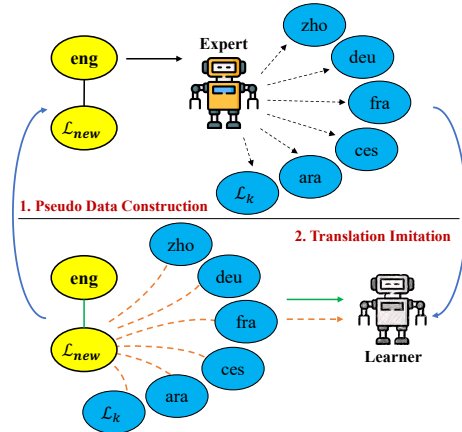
eng

$\mathcal{L}_{new}$

Expert

zho

deu

fra

ces

ara

$\mathcal{L}_k$

1. Pseudo Data Construction

2. Translation Imitation

zho

eng

deu

fra

$\mathcal{L}_{new}$

ces

ara

$\mathcal{L}_k$

Learner